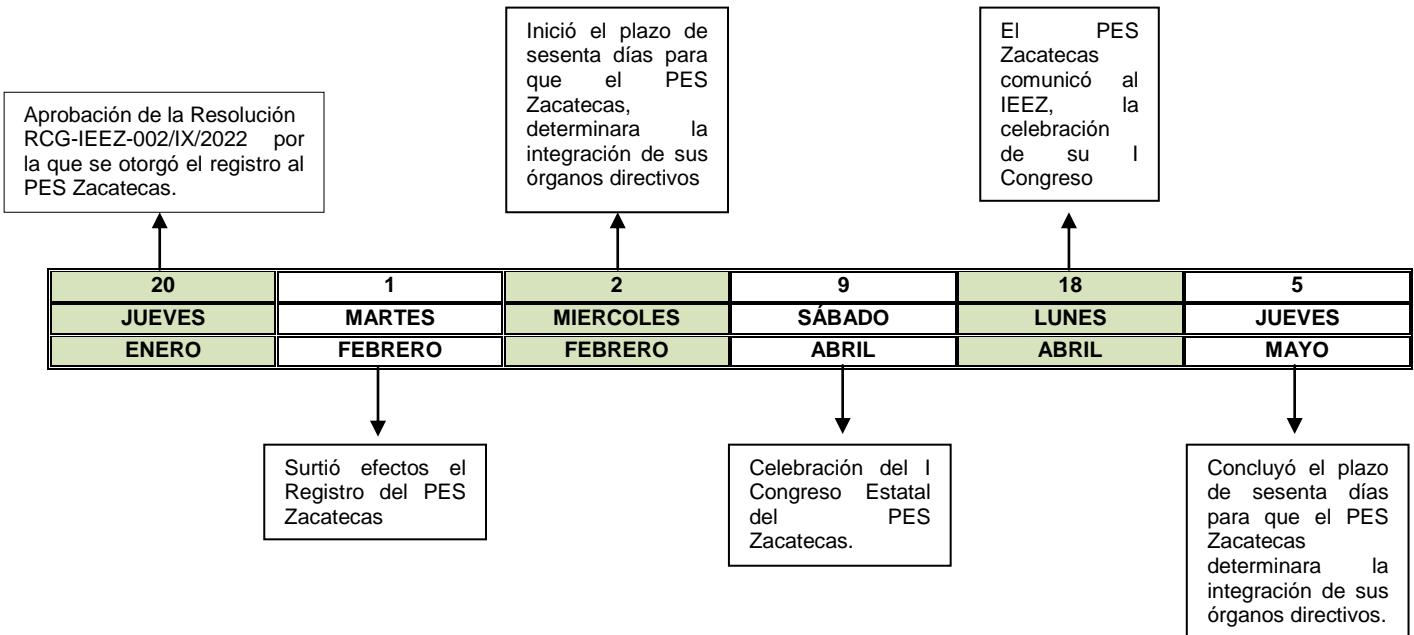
Aprobación de la Resolución RCG-IEEZ-002/IX/2022 por la que se otorgó el registro al PES Zacatecas.

Inició el plazo de sesenta días para que el PES Zacatecas, determinara la integración de sus órganos directivos

El PES Zacatecas comunicó al IEEZ, la celebración de su I Congreso

| 20 | 1 | 2 | 9 | 18 | 5 |
|---|---|---|---|---|---|
| JUEVES | MARTES | MIERCOLES | SÁBADO | LUNES | JUEVES |
| ENERO | FEBRERO | FEBRERO | ABRIL | ABRIL | MAYO |

Surtió efectos el Registro del PES Zacatecas

Celebración del I Congreso Estatal del PES Zacatecas.

Concluyó el plazo de sesenta días para que el PES Zacatecas determinara la integración de sus órganos directivos.